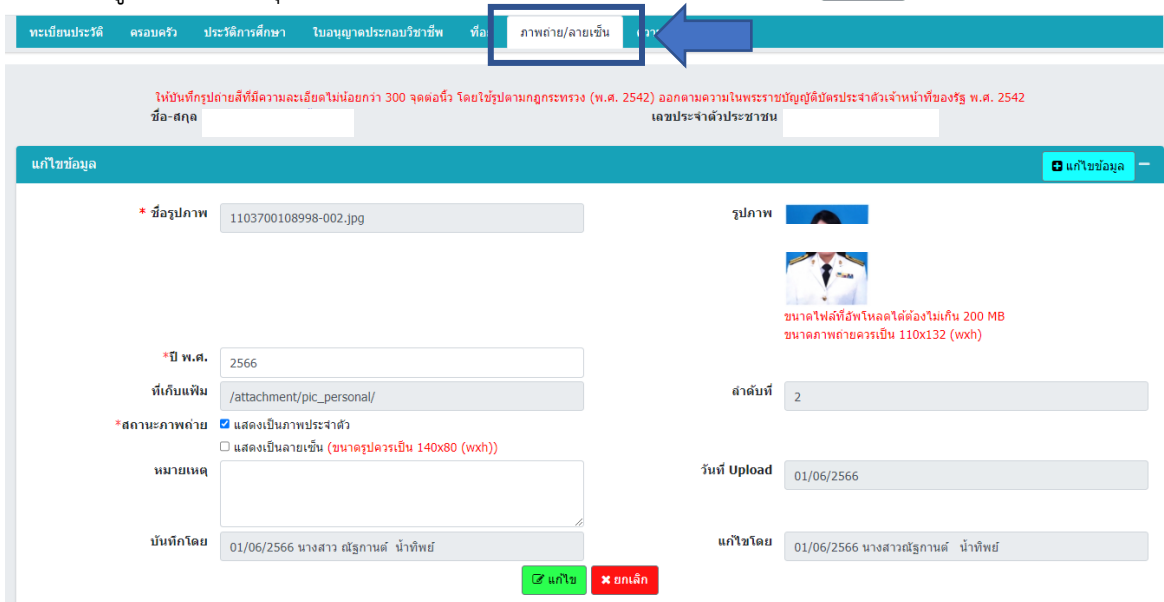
ทะเบียนประวัติ ครอบครัว ประวัติการศึกษา ใบอนุญาตประกอบวิชาชีพ ที่อ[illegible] ภาพถ่าย/ลายเซ็น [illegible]

ให้บันทึกรูปถ่ายสีที่มีความละเอียดไม่น้อยกว่า 300 จุดต่อนิ้ว โดยใช้รูปตามกฎกระทรวง (พ.ศ. 2542) ออกตามความในพระราชบัญญัติบัตรประจำตัวเจ้าหน้าที่ของรัฐ พ.ศ. 2542

ชื่อ-สกุล

เลขประจำตัวประชาชน

แก้ไขข้อมูล

แก้ไขข้อมูล

* ชื่อรูปภาพ 1103700108998-002.jpg

รูปภาพ

ขนาดไฟล์ที่อัพโหลดได้ต้องไม่เกิน 200 MB
ขนาดภาพถ่ายควรเป็น 110x132 (wxh)

*ปี พ.ศ. 2566

ที่เก็บแฟ้ม /attachment/pic_personal/

ลำดับที่ 2

*สถานะภาพถ่าย แสดงเป็นภาพประจำตัว

แสดงเป็นลายเซ็น (ขนาดรูปควรเป็น 140x80 (wxh))

หมายเหตุ

วันที่ Upload 01/06/2566

บันทึกโดย 01/06/2566 นางสาว ณัฐกานต์ น้ำทิพย์

แก้ไขโดย 01/06/2566 นางสาวณัฐกานต์ น้ำทิพย์

แก้ไข ยกเลิก